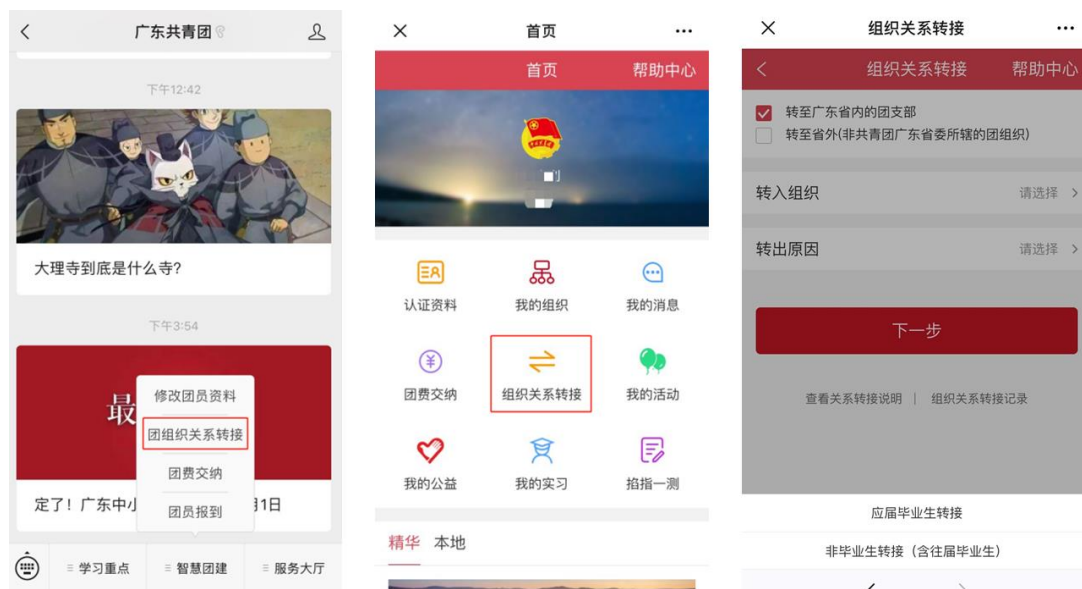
广东共青团

下午12:42

大理寺到底是什么寺?

下午3:54

最

修改团员资料
团组织关系转接
团费交纳
团员报到

定了!广东中小 1日

学习重点
智慧团建
服务大厅

首页

首页
帮助中心

认证资料
我的组织
我的消息
团费交纳
组织关系转接
我的活动
我的公益
我的实习
掐指一测

精华
本地

组织关系转接

组织关系转接
帮助中心

转至广东省内的团支部
转至省外(非共青团广东省委所辖的团组织)

转入组织
请选择

转出原因
请选择

下一步

查看关系转接说明 | 组织关系转接记录

应届毕业生转接

非毕业生转接（含往届毕业生）